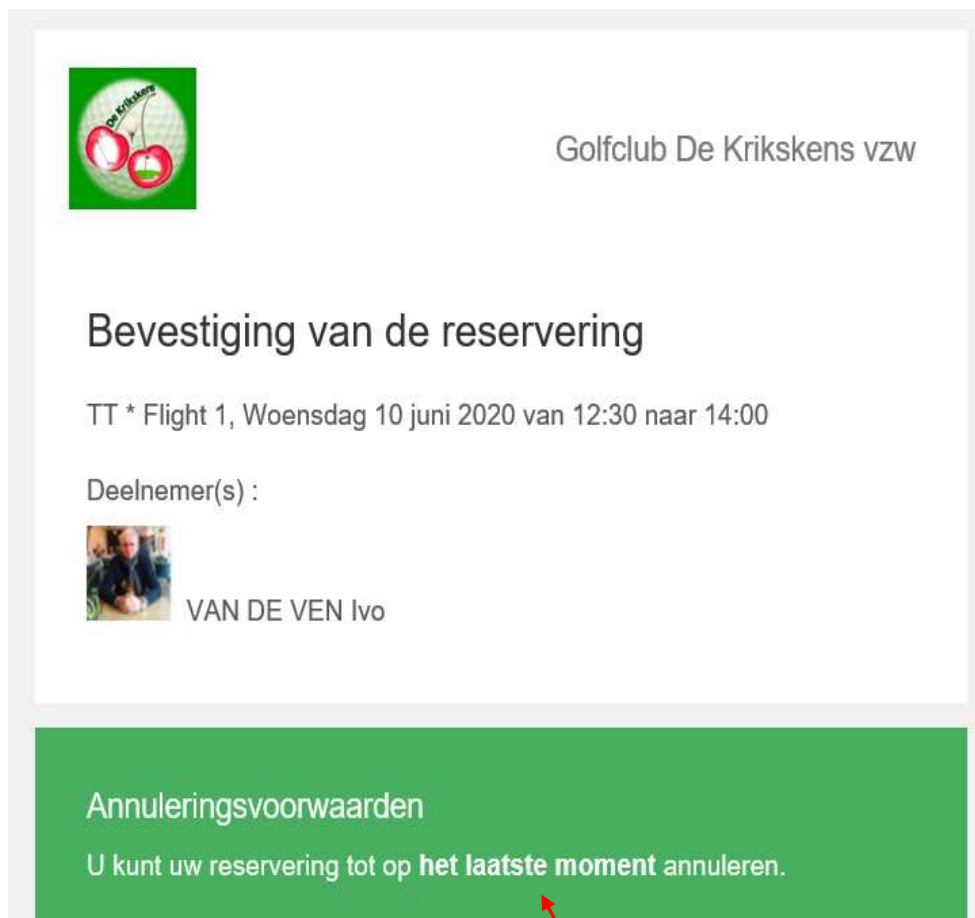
De Krikskens

Golfclub De Krikskens vzw

Bevestiging van de reservering

TT * Flight 1, Woensdag 10 juni 2020 van 12:30 naar 14:00

Deelnemer(s) :

VAN DE VEN Ivo

Annuleringsvoorwaarden

U kunt uw reservering tot op **het laatste moment** annuleren.